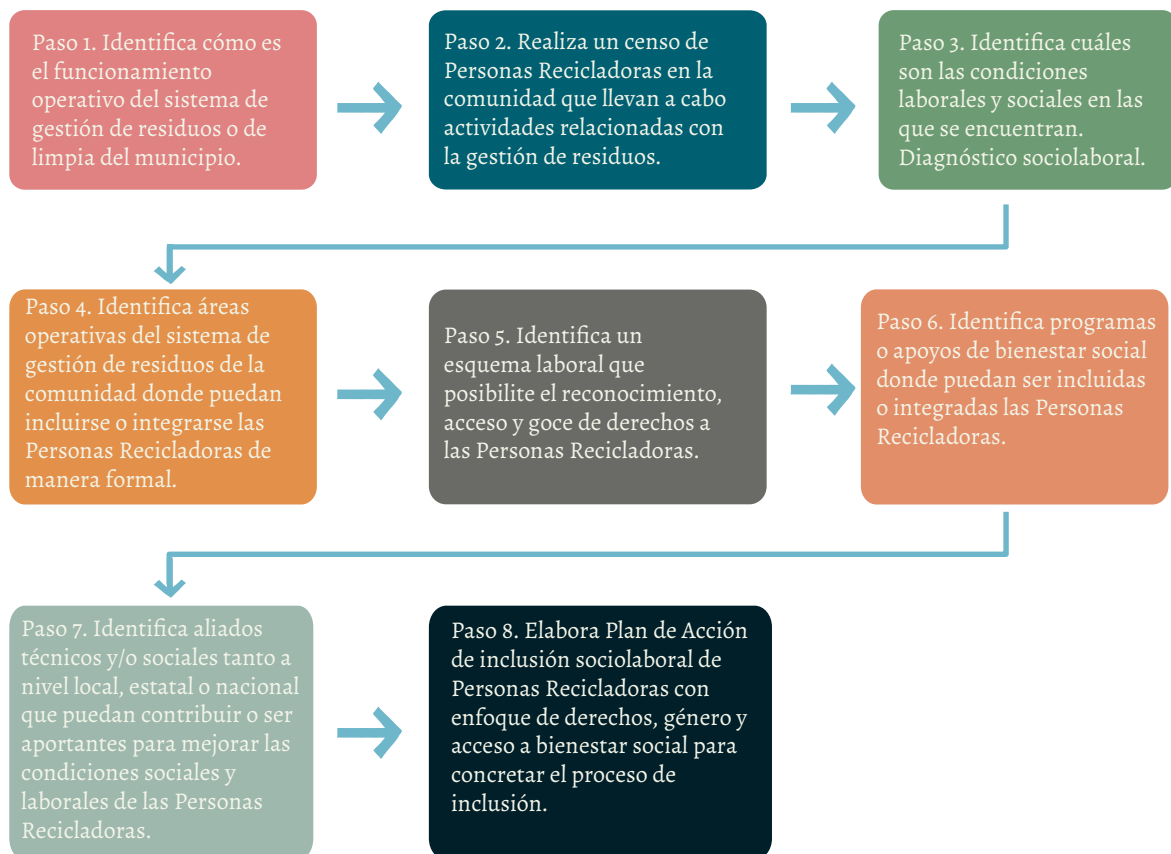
Paso 1. Identifica cómo es el funcionamiento operativo del sistema de gestión de residuos o de limpia del municipio.

Paso 2. Realiza un censo de Personas Recicladoras en la comunidad que llevan a cabo actividades relacionadas con la gestión de residuos.

Paso 3. Identifica cuáles son las condiciones laborales y sociales en las que se encuentran. Diagnóstico sociolaboral.

Paso 4. Identifica áreas operativas del sistema de gestión de residuos de la comunidad donde puedan incluirse o integrarse las Personas Recicladoras de manera formal.

Paso 5. Identifica un esquema laboral que posibilite el reconocimiento, acceso y goce de derechos a las Personas Recicladoras.

Paso 6. Identifica programas o apoyos de bienestar social donde puedan ser incluidas o integradas las Personas Recicladoras.

Paso 7. Identifica aliados técnicos y/o sociales tanto a nivel local, estatal o nacional que puedan contribuir o ser aportantes para mejorar las condiciones sociales y laborales de las Personas Recicladoras.

Paso 8. Elabora Plan de Acción de inclusión sociolaboral de Personas Recicladoras con enfoque de derechos, género y acceso a bienestar social para concretar el proceso de inclusión.